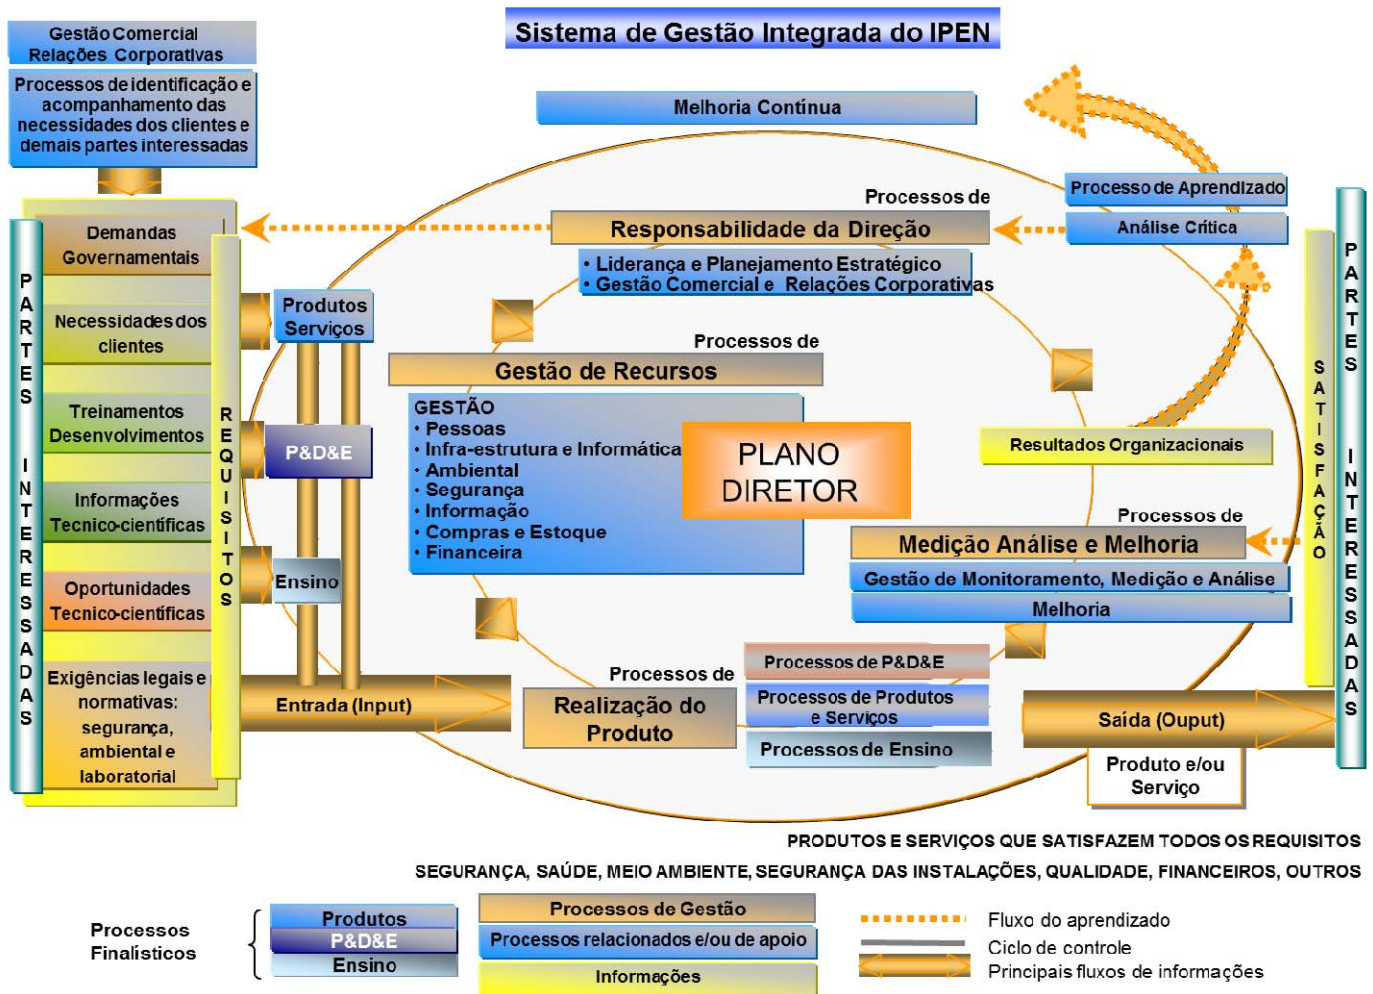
Sistema de Gestão Integrada do IPEN

Gestão Comercial Relações Corporativas

Processos de identificação e acompanhamento das necessidades dos clientes e demais partes interessadas

Melhoria Contínua

Processo de Aprendizado

Análise Crítica

Processos de
Responsabilidade da Direção

• Liderança e Planejamento Estratégico
• Gestão Comercial e Relações Corporativas

P A R T E S   I N T E R E S S A D A S

Demandas Governamentais

Necessidades dos clientes

Treinamentos Desenvolvimentos

Informações Tecnico-científicas

Oportunidades Tecnico-científicas

Exigências legais e normativas: segurança, ambiental e laboratorial

R E Q U I S I T O S

Produtos Serviços

P&D&E

Ensino

Processos de
Gestão de Recursos

GESTÃO
• Pessoas
• Infra-estrutura e Informática
• Ambiental
• Segurança
• Informação
• Compras e Estoque
• Financeira

PLANO DIRETOR

Resultados Organizacionais

Processos de
Medição Análise e Melhoria

Gestão de Monitoramento, Medição e Análise

Melhoria

S A T I S F A Ç Ã O

P A R T E S   I N T E R E S S A D A S

Entrada (Input)

Processos de
Realização do Produto

Processos de P&D&E

Processos de Produtos e Serviços

Processos de Ensino

Saída (Ouput)

Produto e/ou Serviço

PRODUTOS E SERVIÇOS QUE SATISFAZEM TODOS OS REQUISITOS

SEGURANÇA, SAÚDE, MEIO AMBIENTE, SEGURANÇA DAS INSTALAÇÕES, QUALIDADE, FINANCEIROS, OUTROS

Processos Finalísticos

Produtos
P&D&E
Ensino

Processos de Gestão

Processos relacionados e/ou de apoio

Informações

Fluxo do aprendizado

Ciclo de controle

Principais fluxos de informações